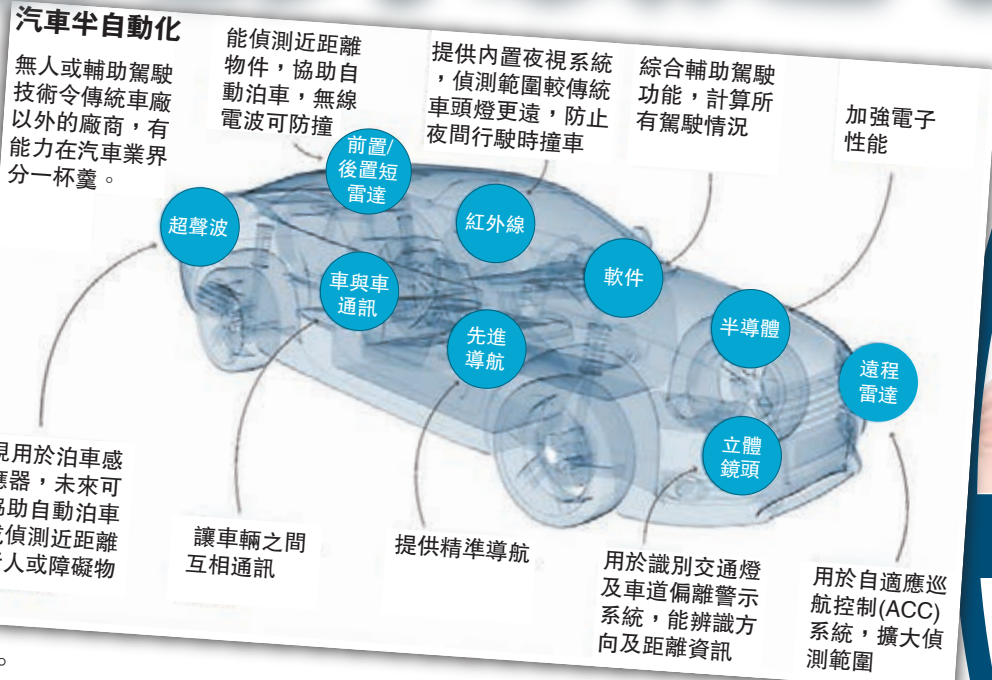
汽車半自動化

無人或輔助駕駛技術令傳統車廠以外的廠商，有能力在汽車業界分一杯羹。

能偵測近距離物件，協助自動泊車，無線電波可防撞

提供內置夜視系統，偵測範圍較傳統車頭燈更遠，防止夜間行駛時撞車

綜合輔助駕駛功能，計算所有駕駛情況

加強電子性能

前置/後置短雷達

超聲波

紅外線

軟件

車與車通訊

先進導航

半導體

遠程雷達

立體鏡頭

現用於泊車感應器，未來可協助自動泊車或偵測近距離行人或障礙物

讓車輛之間互相通訊

提供精準導航

用於識別交通燈及車道偏離警示系統，能辨識方向及距離資訊

用於自適應巡航控制(ACC)系統，擴大偵測範圍

。